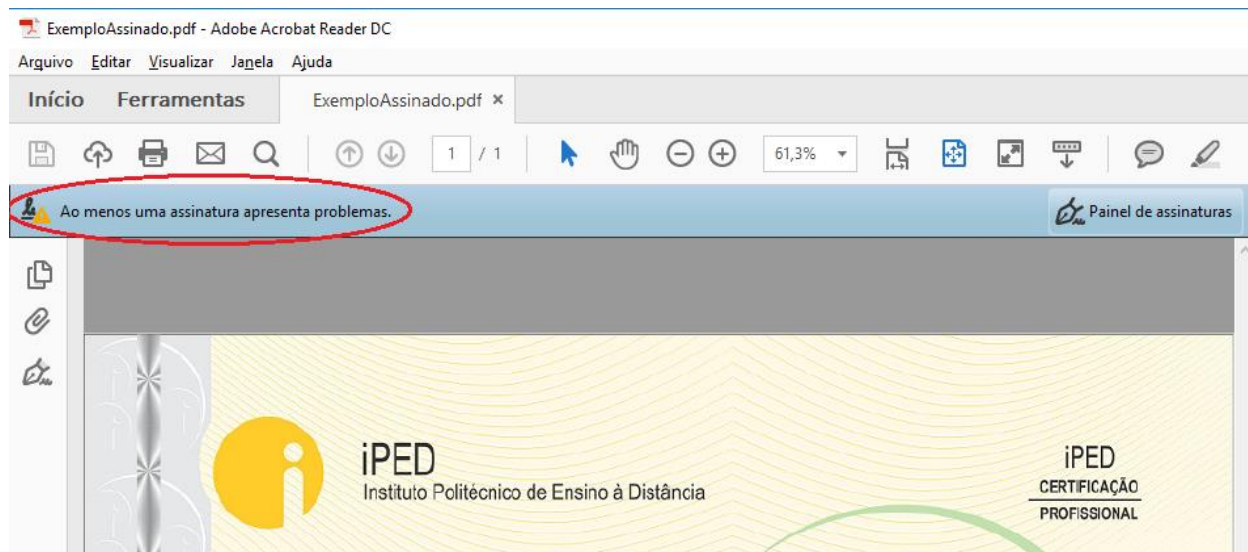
ExemploAssinado.pdf - Adobe Acrobat Reader DC

Arquivo Editar Visualizar Janela Ajuda

Início Ferramentas ExemploAssinado.pdf ×

1 / 1 61,3%

Ao menos uma assinatura apresenta problemas.

Painel de assinaturas

iPED
Instituto Politécnico de Ensino à Distância

iPED
CERTIFICAÇÃO
PROFISSIONAL